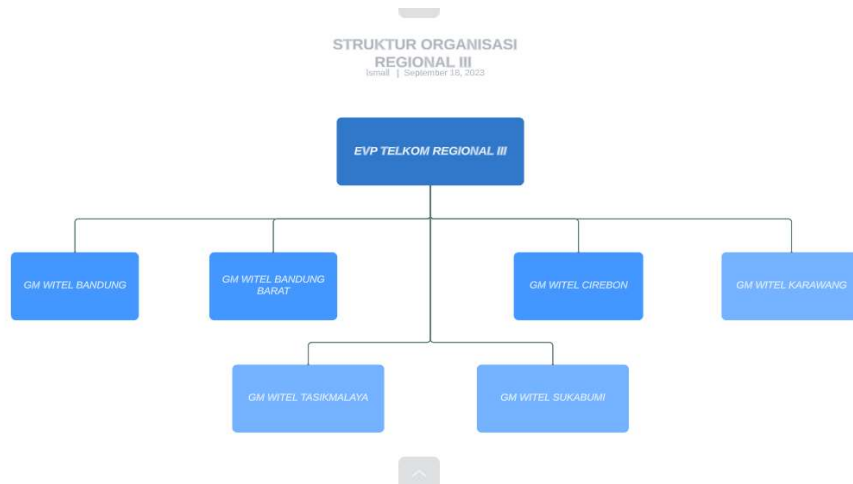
STRUKTUR ORGANISASI
REGIONAL III
Ismail | September 18, 2023

EVP TELKOM REGIONAL III

GM WITEL BANDUNG

GM WITEL BANDUNG BARAT

GM WITEL CIREBON

GM WITEL KARAWANG

GM WITEL TASIKMALAYA

GM WITEL SUKABUMI